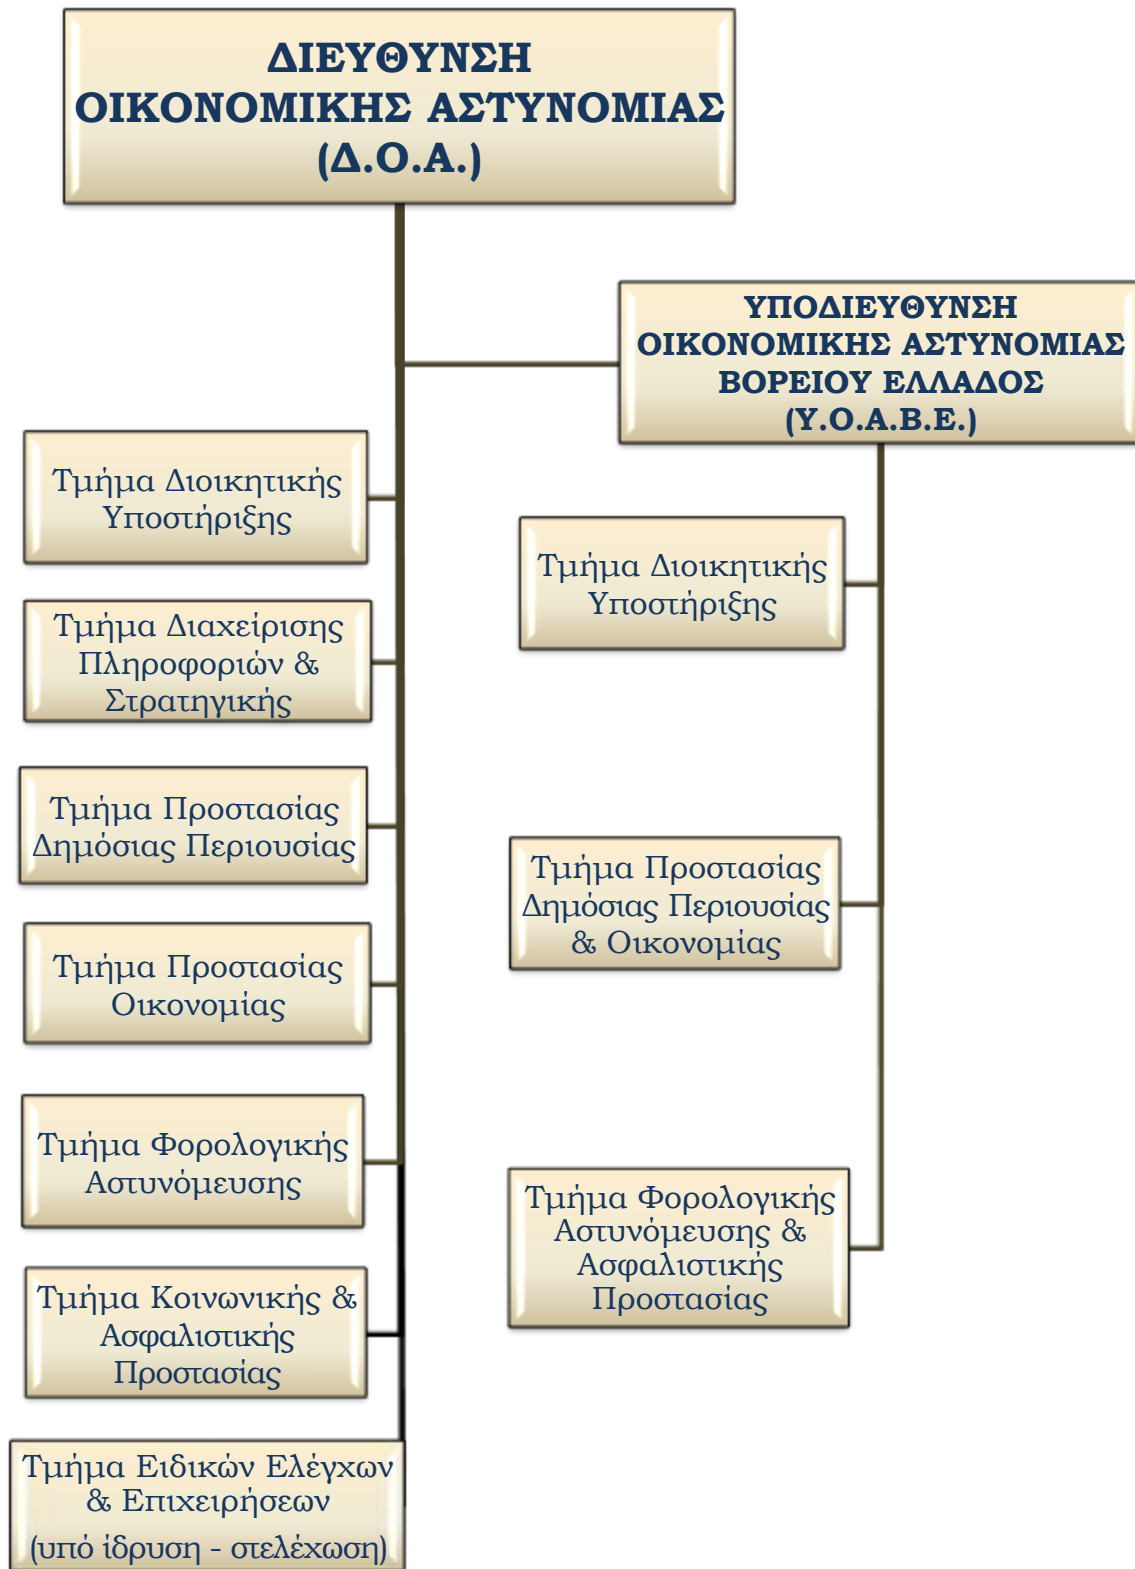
ΔΙΕΥΘΥΝΣΗ
ΟΙΚΟΝΟΜΙΚΗΣ ΑΣΤΥΝΟΜΙΑΣ
(Δ.Ο.Α.)

ΥΠΟΔΙΕΥΘΥΝΣΗ
ΟΙΚΟΝΟΜΙΚΗΣ ΑΣΤΥΝΟΜΙΑΣ
ΒΟΡΕΙΟΥ ΕΛΛΑΔΟΣ
(Υ.Ο.Α.Β.Ε.)

Τμήμα Διοικητικής Υποστήριξης

Τμήμα Διαχείρισης Πληροφοριών & Στρατηγικής

Τμήμα Προστασίας Δημόσιας Περιουσίας

Τμήμα Προστασίας Οικονομίας

Τμήμα Φορολογικής Αστυνόμευσης

Τμήμα Κοινωνικής & Ασφαλιστικής Προστασίας

Τμήμα Ειδικών Ελέγχων & Επιχειρήσεων
(υπό ίδρυση - στελέχωση)

Τμήμα Διοικητικής Υποστήριξης

Τμήμα Προστασίας Δημόσιας Περιουσίας & Οικονομίας

Τμήμα Φορολογικής Αστυνόμευσης & Ασφαλιστικής Προστασίας